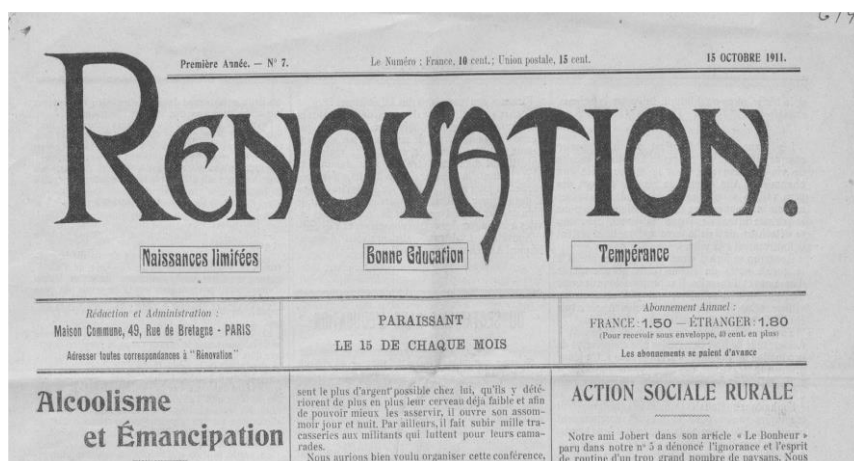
G/7

Première Année. — N° 7.

Le Numéro : France, 10 cent. ; Union postale, 15 cent.

15 OCTOBRE 1911.

RENOVATION.

Naissances limitées

Bonne Education

Tempérance

Rédaction et Administration :
Maison Commune, 49, Rue de Bretagne - PARIS
Adresser toutes correspondances à "Rénovation"

PARAISSANT
LE 15 DE CHAQUE MOIS

Abonnement Annuel :
FRANCE : 1.50 — ÉTRANGER : 1.80
(Pour recevoir sous enveloppe, 40 cent. en plus)
Les abonnements se paient d'avance

Alcoolisme
et Émancipation

sent le plus d'argent possible chez lui, qu'ils y détériorent de plus en plus leur cerveau déjà faible et afin de pouvoir mieux les asservir, il ouvre son assommoir jour et nuit. Par ailleurs, il fait subir mille tracasseries aux militants qui luttent pour leurs camarades.

Nous aurions bien voulu organiser cette conférence,

ACTION SOCIALE RURALE

Notre ami Jobert dans son article « Le Bonheur » paru dans notre n° 5 a dénoncé l'ignorance et l'esprit de routine d'un trop grand nombre de paysans. Nous